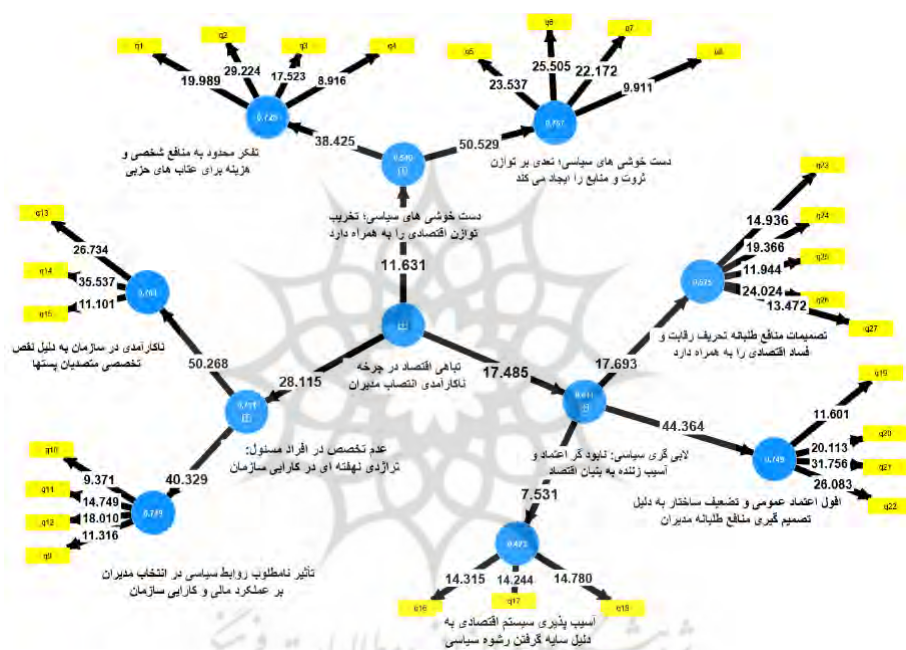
q1
q2
q3
q4
19.989
29.224
17.523
8.916
0.729
تفکر محدود به منافع شخصی و هزینه برای عتاب های حزبی
38.425
0.690
q5
q6
q7
q8
23.537
25.505
22.172
9.911
0.787
50.529
دست خوشی های سیاسی؛ تعدی بر توازن ثروت و منابع را ایجاد می کند
دست خوشی های سیاسی؛ تخریب توازن اقتصادی را به همراه دارد
11.631
q13
q14
q15
26.734
35.537
11.101
0.761
ناکارآمدی در سازمان به دلیل نقص تخصصی متصدیان پستها
50.268
28.115
تباهی اقتصاد در چرخه ناکارآمدی انتصاب مدیران
17.485
0.711
عدم تخصص در افراد مسئول: تراژدی نهفته ای در کارایی سازمان
40.329
q10
q11
q12
q9
9.371
14.749
18.010
11.316
0.749
تأثیر نامطلوب روابط سیاسی در انتخاب مدیران بر عملکرد مالی و کارایی سازمان
q23
q24
q25
q26
q27
14.936
19.366
11.944
24.024
13.472
0.675
تصمیمات منافع طلبانه تحریف رقابت و فساد اقتصادی را به همراه دارد
17.693
0.811
لابی گری سیاسی: نابودگر اعتماد و آسیب زننده به بنیان اقتصاد
44.364
q19
q20
q21
q22
11.601
20.113
31.756
26.083
0.749
افول اعتماد عمومی و تضعیف ساختار به دلیل تصمیم گیری منافع طلبانه مدیران
7.531
0.473
q16
q17
q18
14.315
14.244
14.780
آسیب پذیری سیستم اقتصادی به دلیل سایه گرفتن رشوه سیاسی